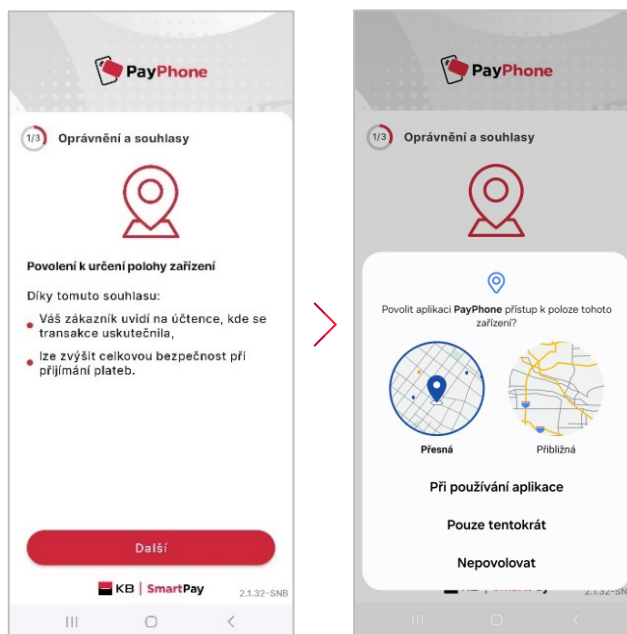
PayPhone

1/3 Oprávnění a souhlasy

Povolení k určení polohy zařízení

Díky tomuto souhlasu:

Váš zákazník uvidí na účtence, kde se transakce uskutečnila,

lze zvýšit celkovou bezpečnost při přijímání plateb.

Další

KB | SmartPay 2.1.32-SNB

PayPhone

1/3 Oprávnění a souhlasy

Povolit aplikaci PayPhone přístup k poloze tohoto zařízení?

Přesná

Přibližná

Při používání aplikace

Pouze tentokrát

Nepovolovat

2.1.32-SNB